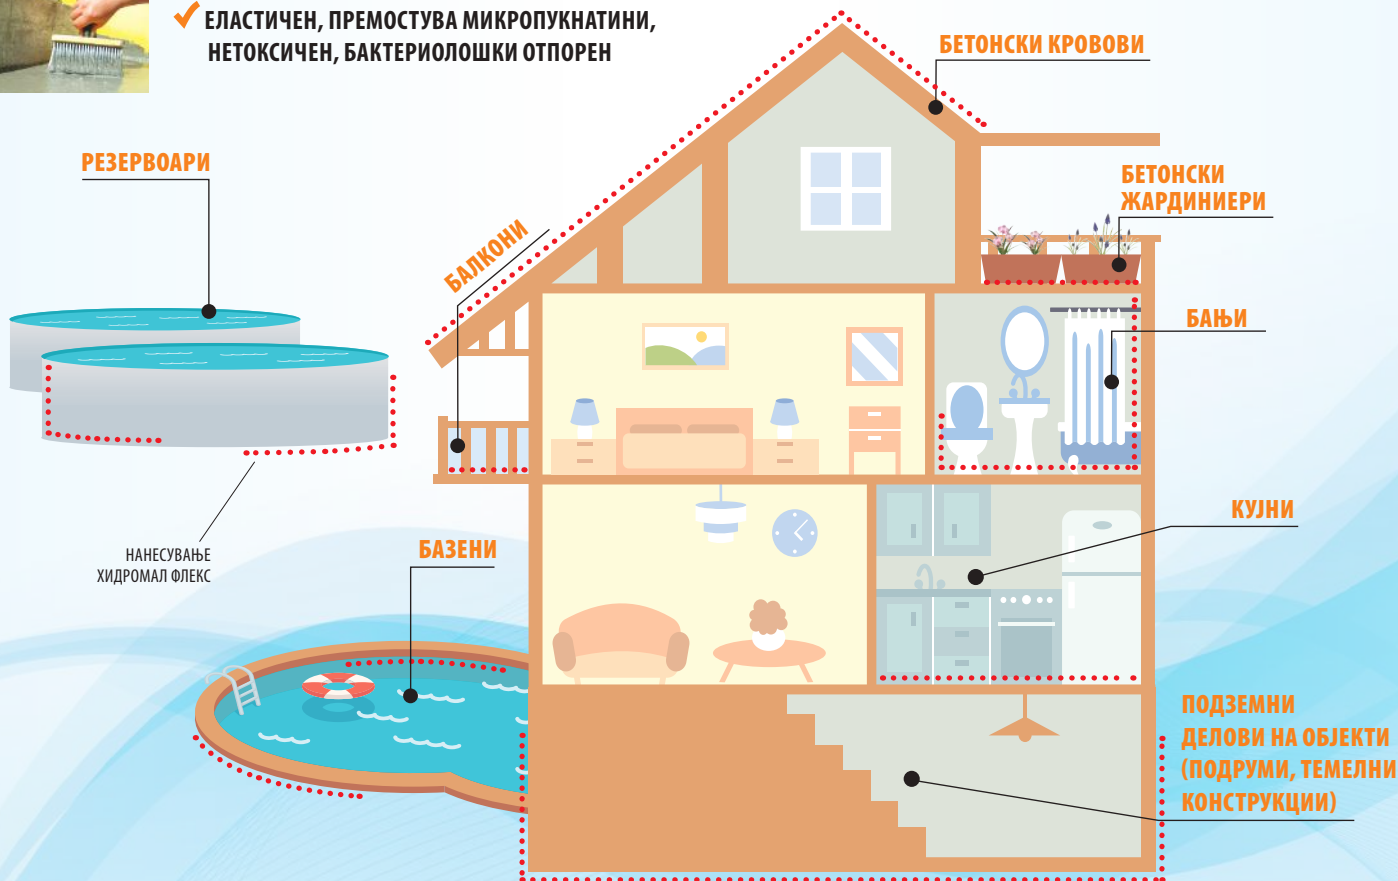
ЕЛАСТИЧЕН, ПРЕМОСТУВА МИКРОПУКНАТИНИ, НЕТОКСИЧЕН, БАКТЕРИОЛОШКИ ОТПОРЕН

РЕЗЕРВОАРИ

БАЛКОНИ

БЕТОНСКИ КРОВОВИ

БЕТОНСКИ ЖАРДИНИЕРИ

БАЊИ

НАНЕСУВАЊЕ ХИДРОМАЛ ФЛЕКС

БАЗЕНИ

КУЈНИ

ПОДЗЕМНИ ДЕЛОВИ НА ОБЈЕКТИ (ПОДРУМИ, ТЕМЕЛНИ КОНСТРУКЦИИ)